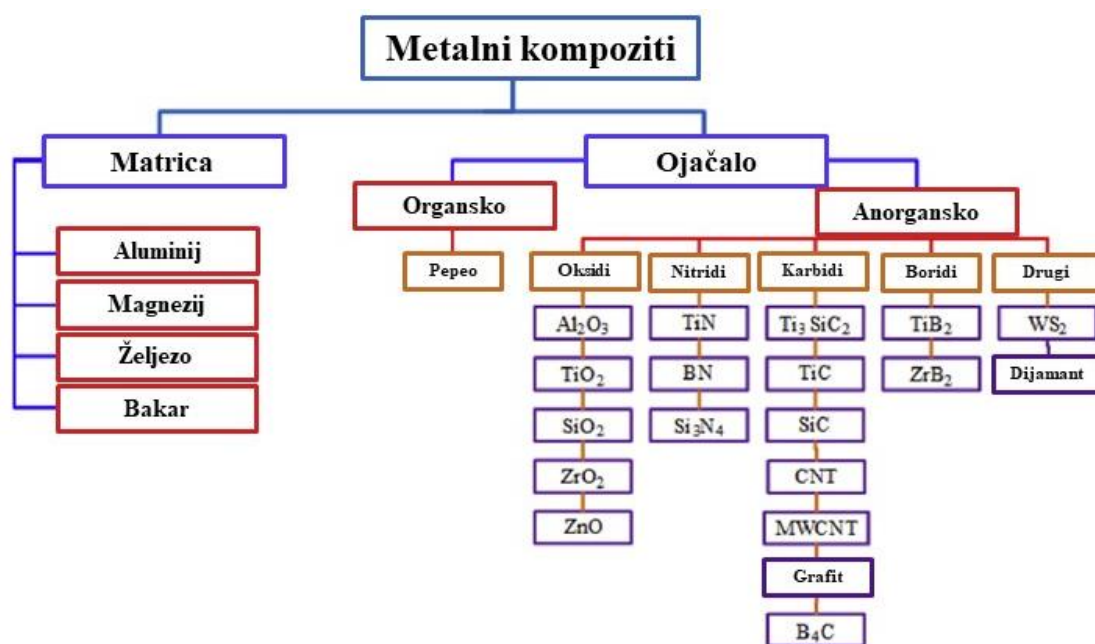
Metalni kompoziti

Matrica

Aluminij

Magnezij

Željezo

Bakar

Ojačalo

Organsko

Pepeo

Anorgansko

Oksidi

$Al_2O_3$

$TiO_2$

$SiO_2$

$ZrO_2$

ZnO

Nitridi

TiN

BN

$Si_3N_4$

Karbidi

$Ti_3 SiC_2$

TiC

SiC

CNT

MWCNT

Grafit

$B_4C$

Boridi

$TiB_2$

$ZrB_2$

Drugi

$WS_2$

Dijamant